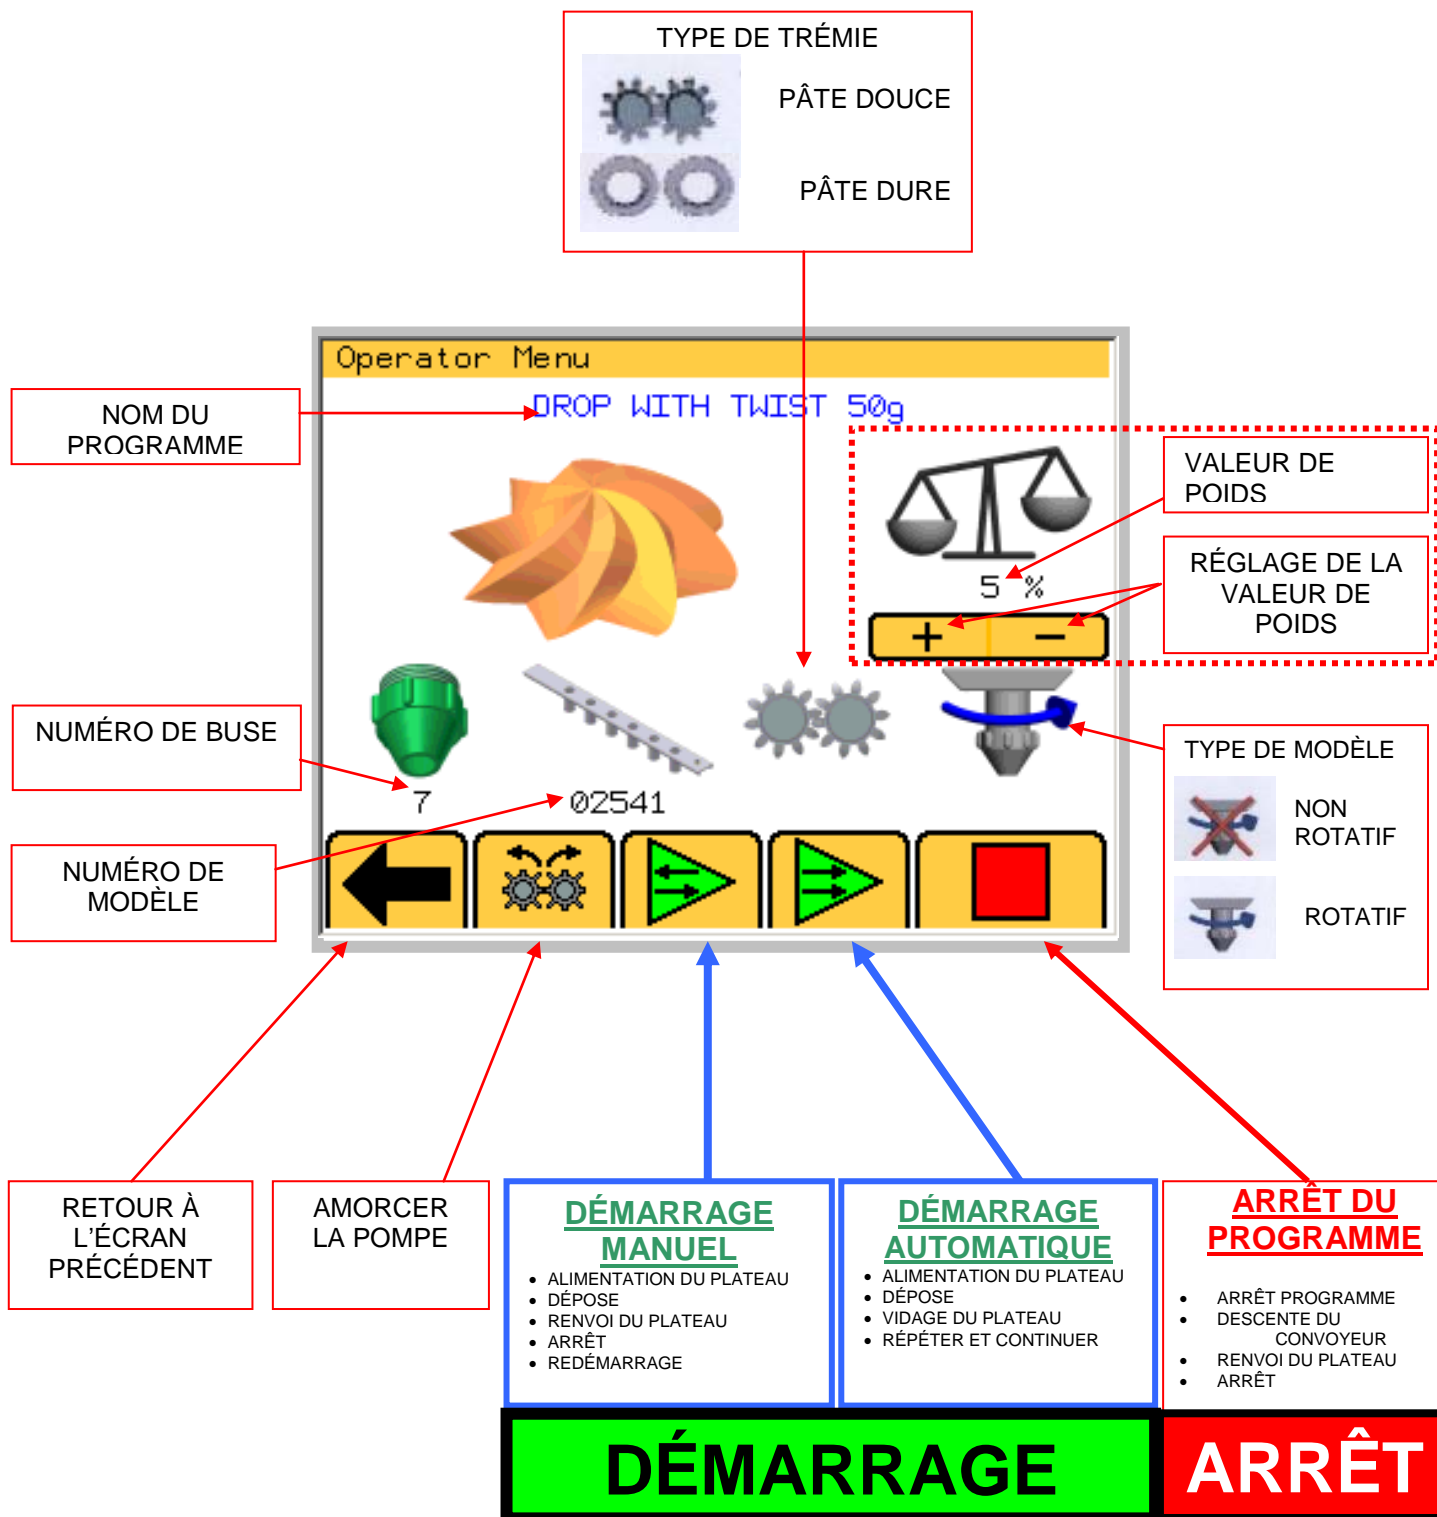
TYPE DE TRÉMIE

PÂTE DOUCE

PÂTE DURE

Operator Menu

DROP WITH TWIST 50g

NOM DU PROGRAMME

VALEUR DE POIDS

RÉGLAGE DE LA VALEUR DE POIDS

5 %

+ −

NUMÉRO DE BUSE

7

02541

NUMÉRO DE MODÈLE

TYPE DE MODÈLE

NON ROTATIF

ROTATIF

RETOUR À L'ÉCRAN PRÉCÉDENT

AMORCER LA POMPE

DÉMARRAGE MANUEL
- ALIMENTATION DU PLATEAU
- DÉPOSE
- RENVOI DU PLATEAU
- ARRÊT
- REDÉMARRAGE

DÉMARRAGE AUTOMATIQUE
- ALIMENTATION DU PLATEAU
- DÉPOSE
- VIDAGE DU PLATEAU
- RÉPÉTER ET CONTINUER

ARRÊT DU PROGRAMME
- ARRÊT PROGRAMME
- DESCENTE DU CONVOYEUR
- RENVOI DU PLATEAU
- ARRÊT

DÉMARRAGE

ARRÊT